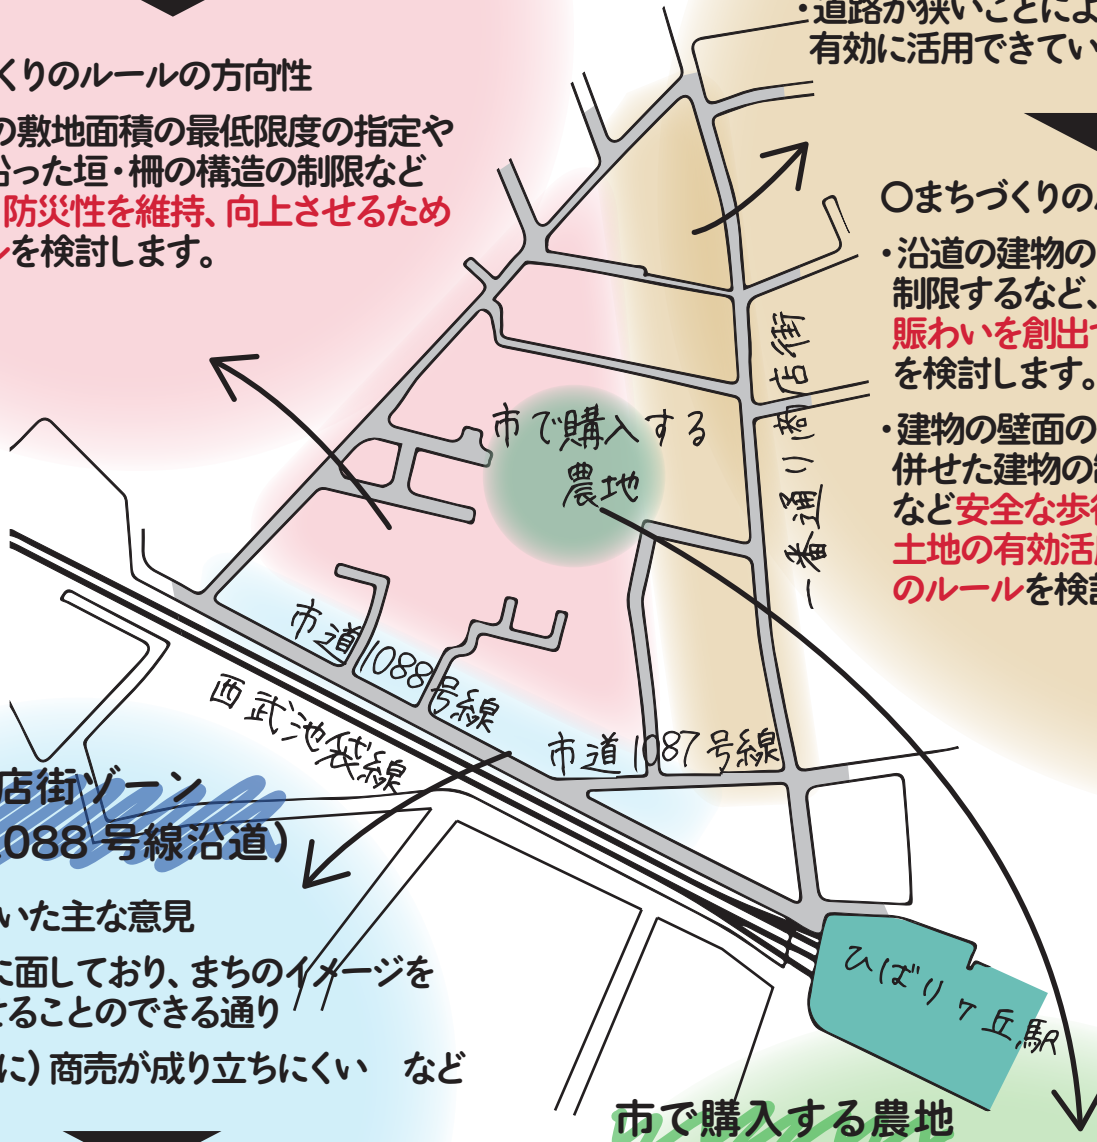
・道路が狭いことによ
有効に活用できてい

くりのルールの方向性
の敷地面積の最低限度の指定や
沿った垣・柵の構造の制限など
防災性を維持、向上させるため
ルを検討します。

○まちづくりの
・沿道の建物の
制限するなど、
賑わいを創出
を検討します。
・建物の壁面の
併せた建物の
など安全な歩行
土地の有効活
のルールを検討

市で購入する
農地

一番通り商店街

市道1088号線

西武池袋線

市道1087号線

店街ゾーン
088 号線沿道)

いた主な意見
に面しており、まちのイメージを
ることのできる通り
に)商売が成り立ちにくい　など

ひばりヶ丘駅

市で購入する農地